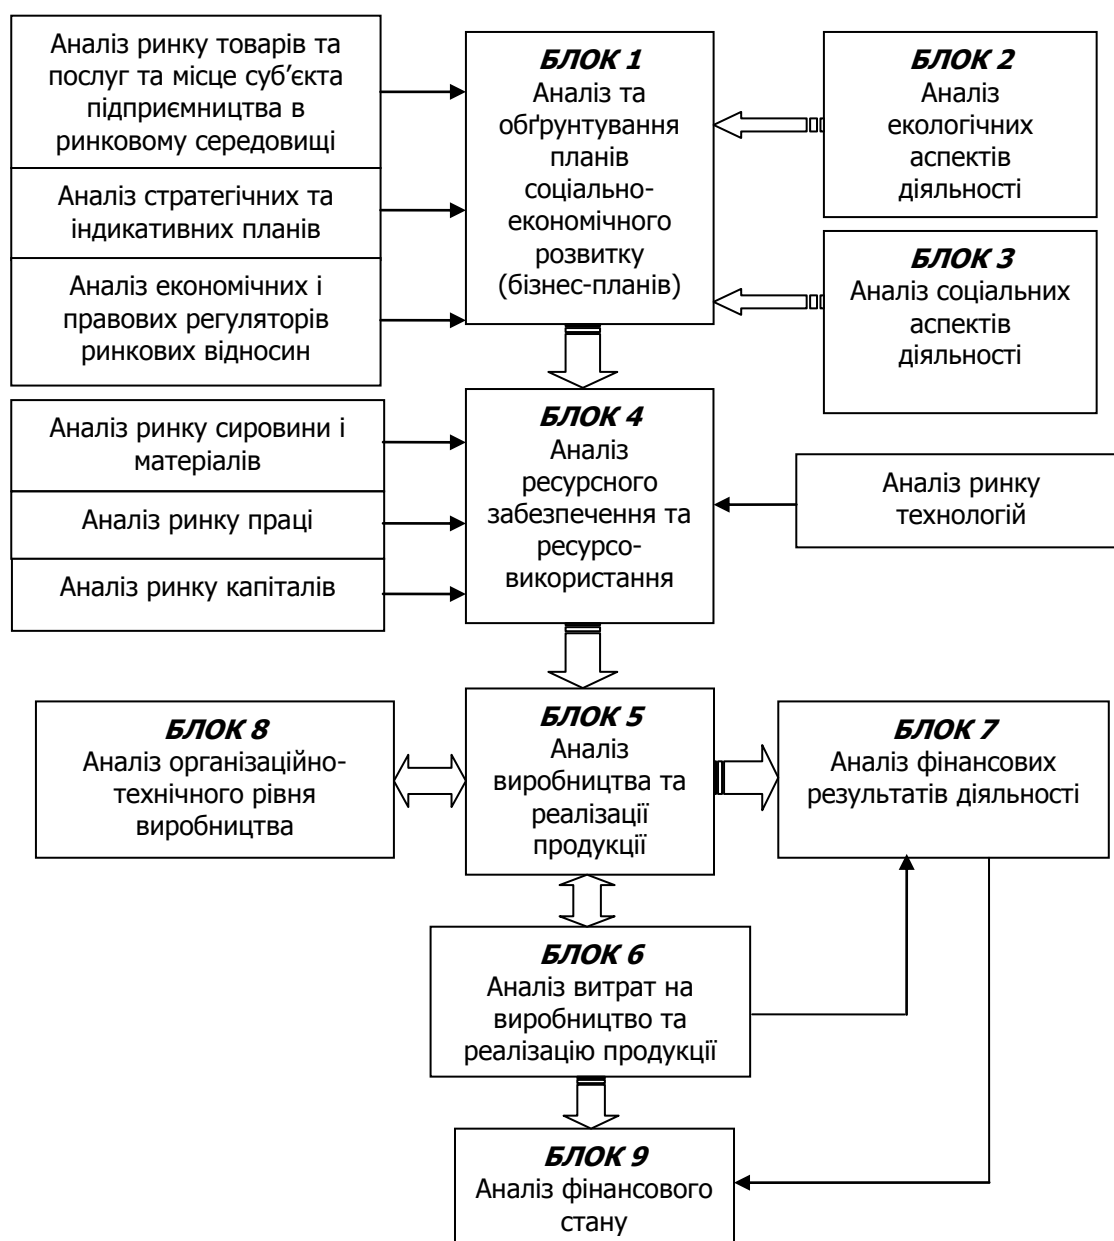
Аналіз ринку товарів та послуг та місце суб'єкта підприємництва в ринковому середовищі

Аналіз стратегічних та індикативних планів

Аналіз економічних і правових регуляторів ринкових відносин

***БЛОК 1***
Аналіз та обґрунтування планів соціально-економічного розвитку (бізнес-планів)

***БЛОК 2***
Аналіз екологічних аспектів діяльності

***БЛОК 3***
Аналіз соціальних аспектів діяльності

Аналіз ринку сировини і матеріалів

Аналіз ринку праці

Аналіз ринку капіталів

***БЛОК 4***
Аналіз ресурсного забезпечення та ресурсовикористання

Аналіз ринку технологій

***БЛОК 8***
Аналіз організаційно-технічного рівня виробництва

***БЛОК 5***
Аналіз виробництва та реалізації продукції

***БЛОК 7***
Аналіз фінансових результатів діяльності

***БЛОК 6***
Аналіз витрат на виробництво та реалізацію продукції

***БЛОК 9***
Аналіз фінансового стану